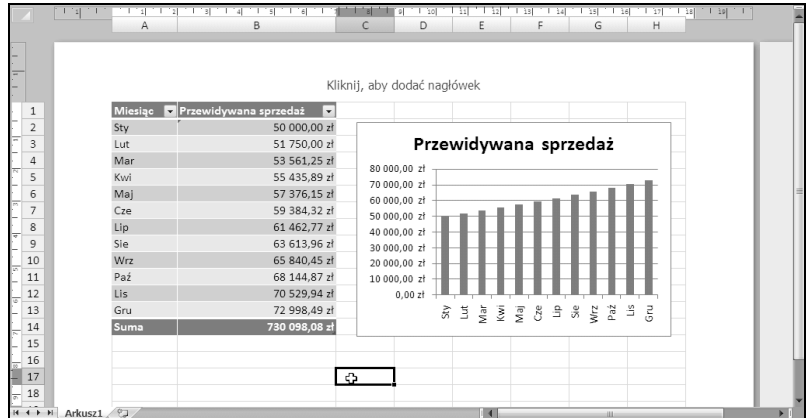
A B C D E F G H

Kliknij, aby dodać nagłówek

| | Miesiąc | Przewidywana sprzedaż |
|---|---|---|
| 1 | Miesiąc | Przewidywana sprzedaż |
| 2 | Sty | 50 000,00 zł |
| 3 | Lut | 51 750,00 zł |
| 4 | Mar | 53 561,25 zł |
| 5 | Kwi | 55 435,89 zł |
| 6 | Maj | 57 376,15 zł |
| 7 | Cze | 59 384,32 zł |
| 8 | Lip | 61 462,77 zł |
| 9 | Sie | 63 613,96 zł |
| 10 | Wrz | 65 840,45 zł |
| 11 | Paź | 68 144,87 zł |
| 12 | Lis | 70 529,94 zł |
| 13 | Gru | 72 998,49 zł |
| 14 | Suma | 730 098,08 zł |
| 15 | | |
| 16 | | |
| 17 | | |
| 18 | | |

Przewidywana sprzedaż

80 000,00 zł
70 000,00 zł
60 000,00 zł
50 000,00 zł
40 000,00 zł
30 000,00 zł
20 000,00 zł
10 000,00 zł
0,00 zł

Sty Lut Mar Kwi Maj Cze Lip Sie Wrz Paź Lis Gru

Arkusz1